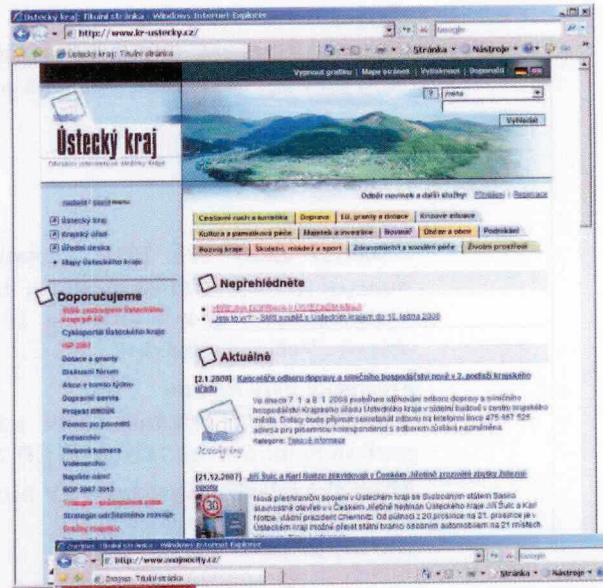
Ústecký kraj: Titulní stránka - Windows Internet Explorer
http://www.kr-ustecky.cz/
Google
Ústecký kraj: Titulní stránka
Stránka · Nástroje ·
Vypnout grafiku | Mapa stránek | Vyhledávání | Dopomoc
Ústecký kraj
Vyhledat
Odbor novinek a další služby: Přihlásit | Registrace
Cestovní ruch a turistika | Doprava | EU, granty a dotace | Krizové situace
Kultura a památková péče | Majetek a investice | Novinky | Úřední a obce | Podnikání
Rozvoj kraje | Školství, mládež a sport | Zdravotnictví a sociální péče | Životní prostředí
Ústecký kraj
Krajský úřad
Úřední deska
Mapy Ústeckého kraje
Doporučujeme
Cykloportál Ústeckého kraje
Dotace a granty
Diskusní fórum
Akce v tomto týdnu
Dopravní servis
Fotogalerie
Webová kamera
Videozáznamy
Napište nám!
Strategie udržitelného rozvoje
Nepřehlédněte
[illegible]
Jste to vy? - SMS soutěž s Ústeckým krajem do 15. ledna 2008
Aktuálně
[2.1.2008] Kancelář odboru dopravy a silničního hospodářství nově v 2. podlaží krajského úřadu
Ve dnech 7. 1. a 8. 1. 2008 proběhne stěhování odboru dopravy a silničního hospodářství Krajského úřadu Ústeckého kraje v rámci budovy v centru krajského města. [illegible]
Kategorie: Tiskové informace
[21.12.2007] Jiří Šulc a Karl Nolzen slavnostně v Českém Jiřetíně zrušili zbytky železné opony
Nová přeshraniční spojení v Ústeckém kraji se Svobodným státem Sasko slavnostně otevřeli v Českém Jiřetíně hejtman Ústeckého kraje Jiří Šulc a Karl Nolzen, státní prezident Chemnitz. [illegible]
Obsah - Titulní stránka - Windows Internet Explorer
http://www.uscinocity.cz/
Obsah: Titulní stránka
Stránka · Nástroje ·